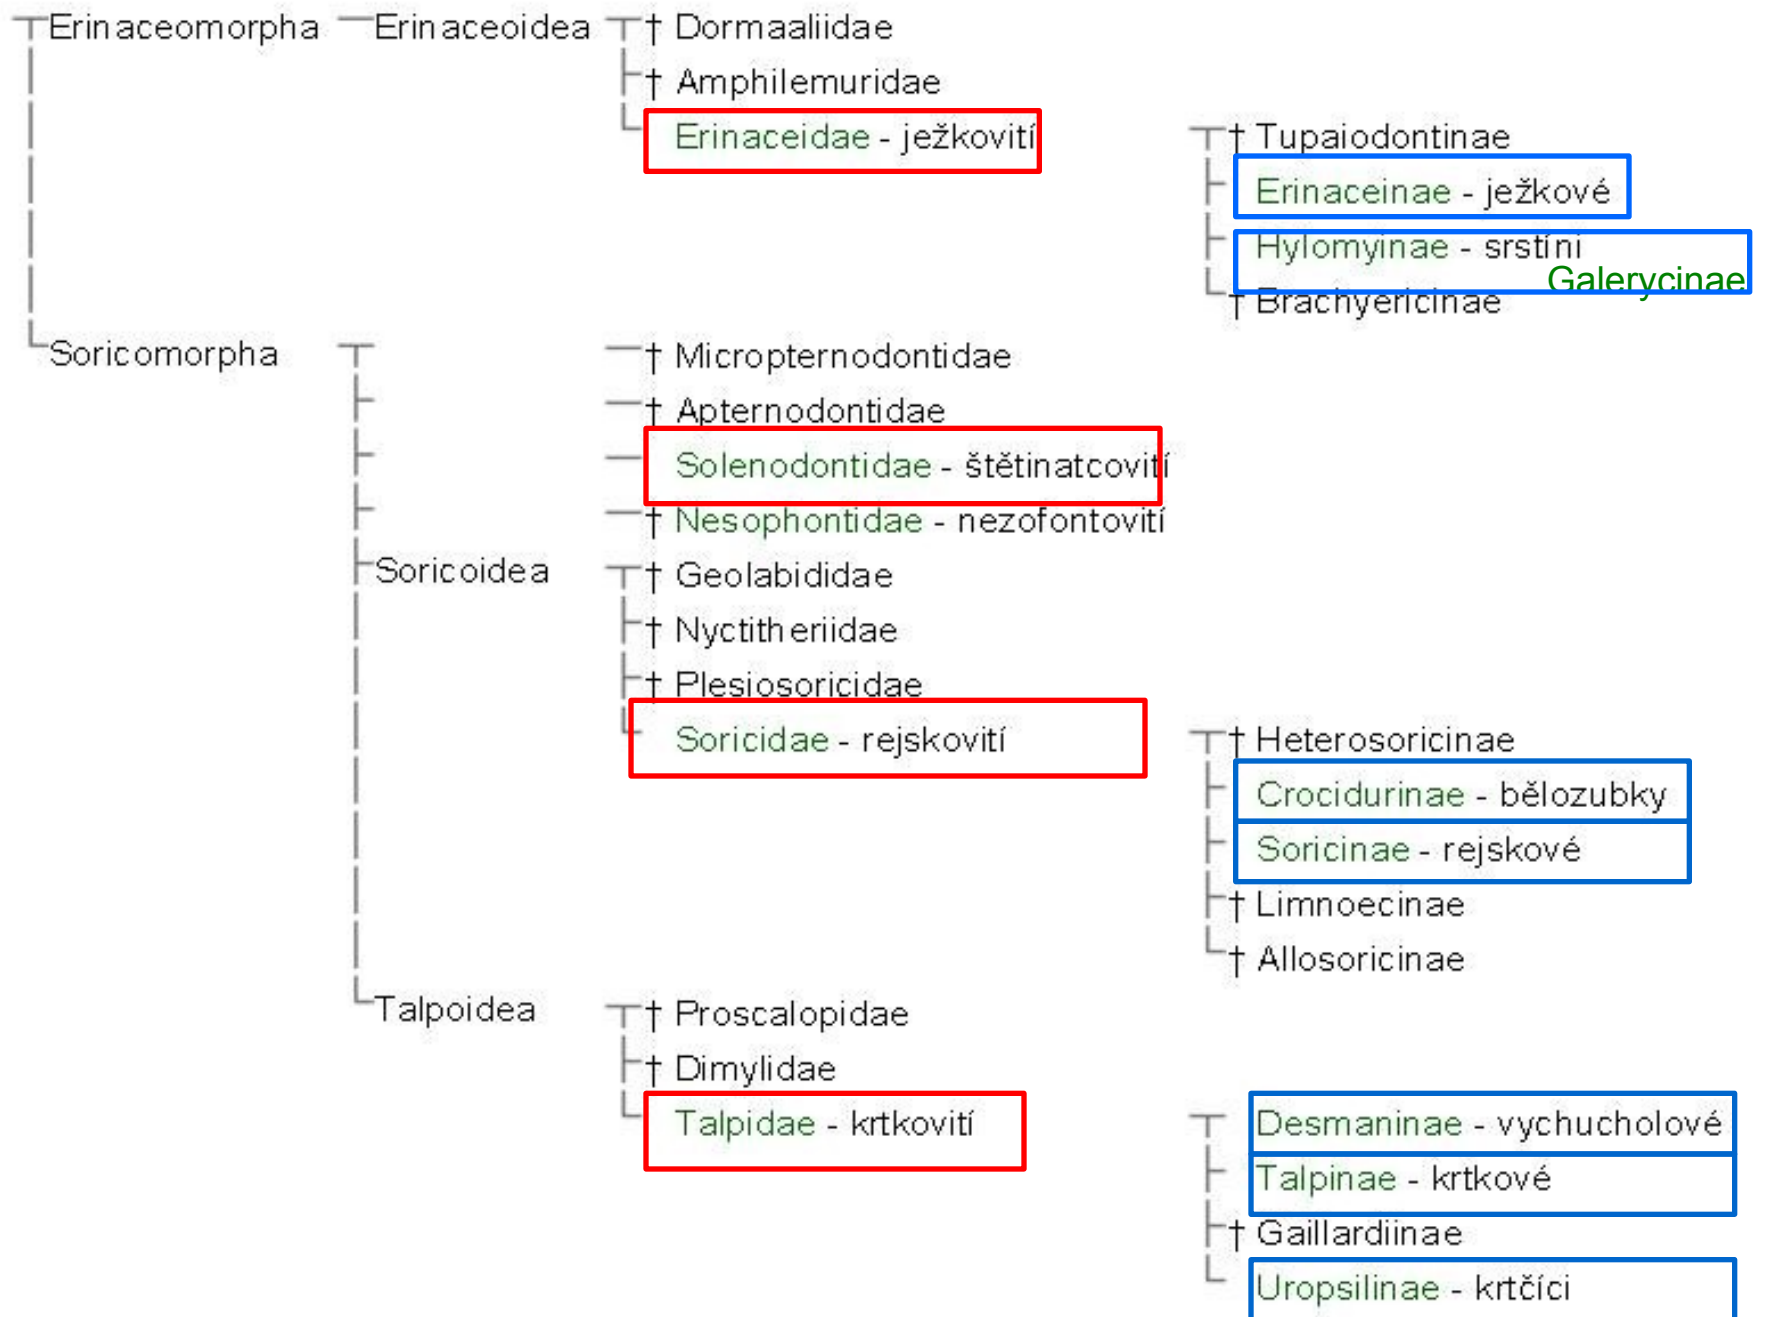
Erinaceomorpha
Erinaceoidea
† Dormaaliidae
† Amphilemuridae
Erinaceidae - ježkovití
† Tupaiodontinae
Erinaceinae - ježkové
Hylomyinae - srstíni
Galerycinae
† Brachyericinae

Soricomorpha
† Micropternodontidae
† Apternodontidae
Solenodontidae - štětinatcovití
† Nesophontidae - nezofontovití
Soricoidea
† Geolabididae
† Nyctitheriidae
† Plesiosoricidae
Soricidae - rejskovití
† Heterosoricinae
Crocidurinae - bělozubky
Soricinae - rejskové
† Limnoecinae
† Allosoricinae

Talpoidea
† Proscalopidae
† Dimylidae
Talpidae - krtkovití
Desmaninae - vychucholové
Talpinae - krtkové
† Gaillardiinae
Uropsilinae - krtčíci